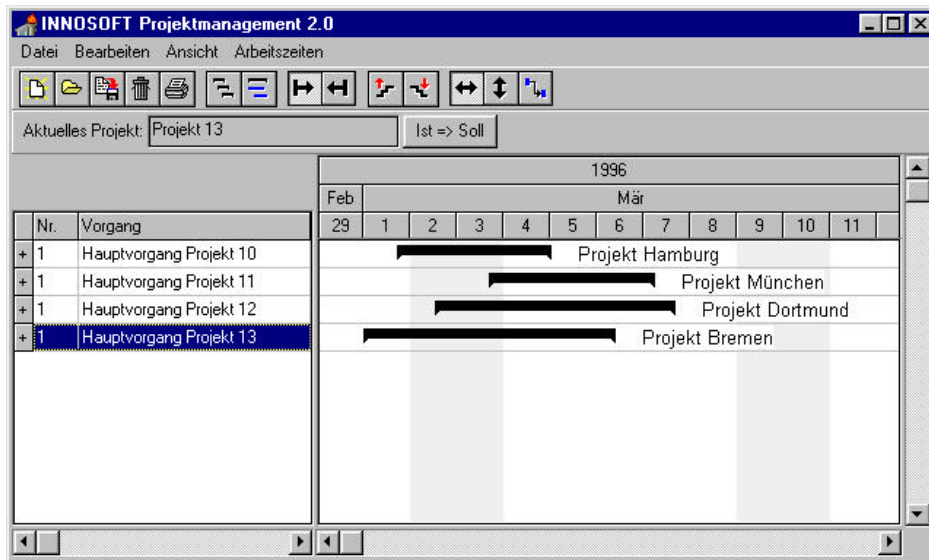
INNOSOFT Projektmanagement 2.0

Datei Bearbeiten Ansicht Arbeitszeiten

Aktuelles Projekt: Projekt 13

Ist => Soll

1996

Feb

Mär

| | Nr. | Vorgang |
|---|---|---|
| + | 1 | Hauptvorgang Projekt 10 |
| + | 1 | Hauptvorgang Projekt 11 |
| + | 1 | Hauptvorgang Projekt 12 |
| + | 1 | Hauptvorgang Projekt 13 |

29 1 2 3 4 5 6 7 8 9 10 11

Projekt Hamburg

Projekt München

Projekt Dortmund

Projekt Bremen